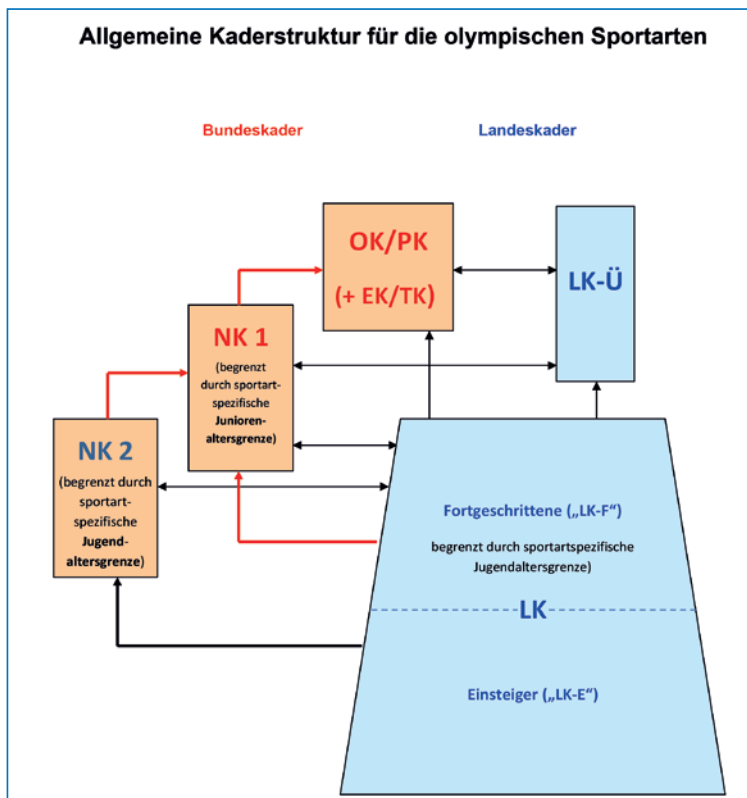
Allgemeine Kaderstruktur für die olympischen Sportarten

Bundeskader

Landeskader

OK/PK

(+ EK/TK)

LK-Ü

NK 1

(begrenzt durch sportartspezifische Juniorenaltersgrenze)

NK 2

(begrenzt durch sportartspezifische Jugendaltersgrenze)

Fortgeschrittene („LK-F“)

begrenzt durch sportartspezifische Jugendaltersgrenze)

LK

Einsteiger („LK-E“)